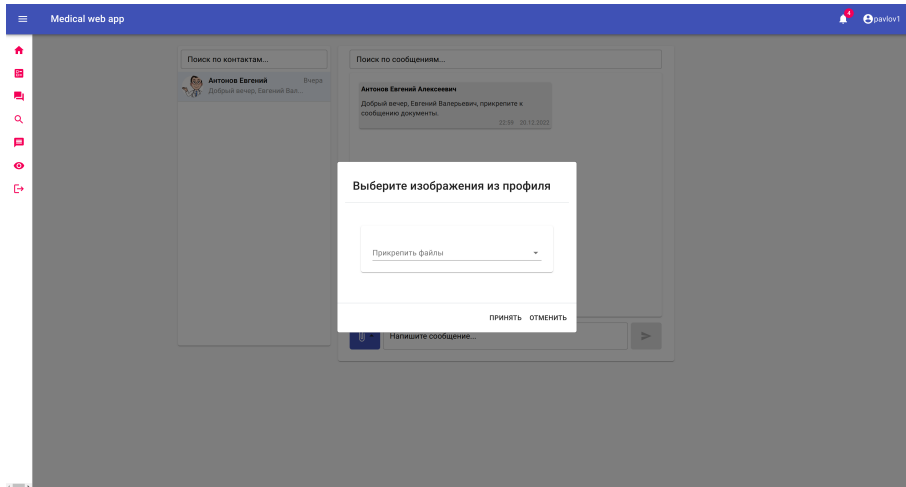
Medical web app

4 pavlov1

Поиск по контактам...

Антонов Евгений Вчера
Добрый вечер, Евгений Вал...

Поиск по сообщениям...

Антонов Евгений Алексеевич
Добрый вечер, Евгений Валерьевич, прикрепите к сообщению документы.
22:59 20.11.2022

Выберите изображения из профиля

Прикрепить файлы

ПРИНЯТЬ ОТМЕНИТЬ

Напишите сообщение...